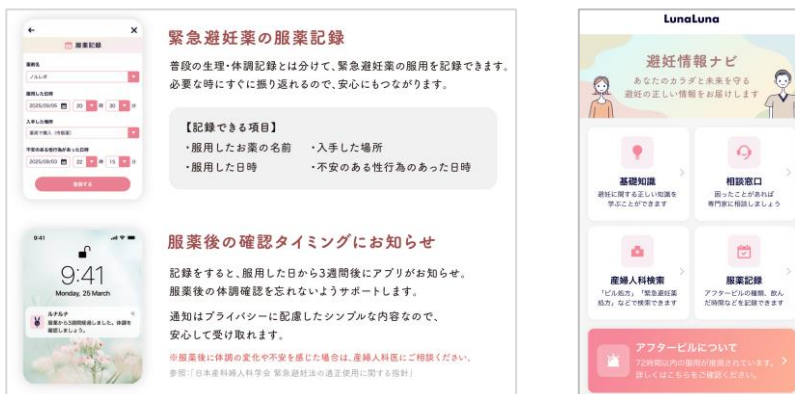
←
×
服薬記録
薬剤名
ノルレボ
服用した日時
2025/09/05 20 時 30 分
入手した場所
薬局で購入（市販薬）
不安のある性行為があった日時
2025/09/03 22 時 15 分
登録する

緊急避妊薬の服薬記録

普段の生理・体調記録とは分けて、緊急避妊薬の服用を記録できます。必要な時にすぐに振り返れるので、安心にもつながります。

【記録できる項目】
・服用したお薬の名前
・服用した日時
・入手した場所
・不安のある性行為のあった日時

9:41
9:41
Monday, 26 March
ルナルナ
服薬から3週間経過しました。体調を確認しましょう。

服薬後の確認タイミングにお知らせ

記録をすると、服用した日から3週間後にアプリがお知らせ。服薬後の体調確認を忘れないようサポートします。

通知はプライバシーに配慮したシンプルな内容なので、安心して受け取れます。

※服薬後に体調の変化や不安を感じた場合は、産婦人科医にご相談ください。
参照：「日本産科婦人科学会 緊急避妊法の適正使用に関する指針」

LunaLuna

避妊情報ナビ
あなたのカラダと未来を守る
避妊の正しい情報をお届けします

基礎知識
避妊に関する正しい知識を学ぶことができます

相談窓口
困ったことがあれば専門家に相談しましょう

産婦人科検索
「ピル処方」「緊急避妊薬処方」などで検索できます

服薬記録
アフターピルの種類、飲んだ時間などを記録できます

アフターピルについて
72時間以内の服用が推奨されています。詳しくはこちらをご確認ください。